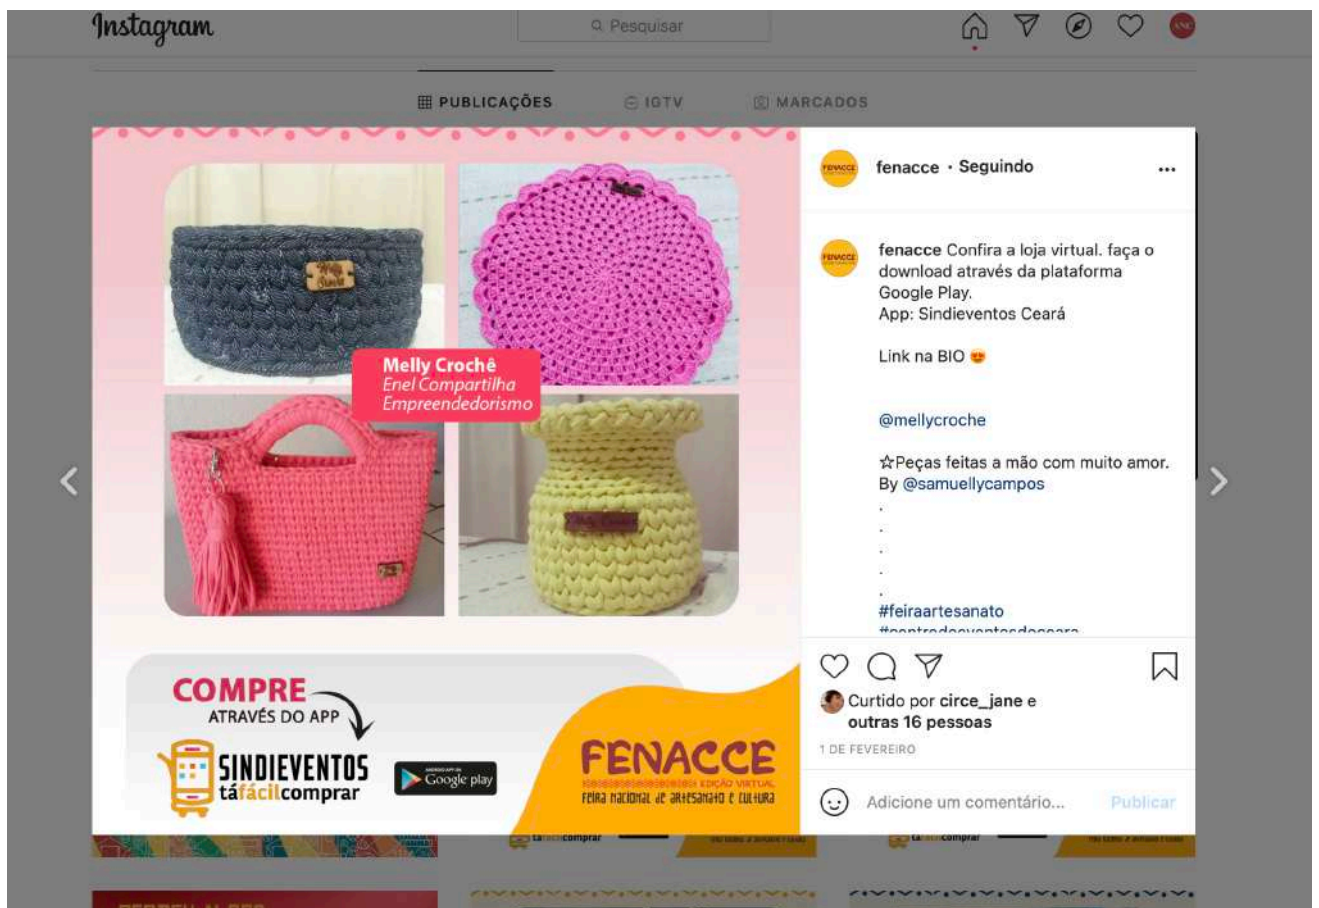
Instagram

Pesquisar

PUBLICAÇÕES IGTV MARCADOS

Melly Crochê
Enel Compartilha
Empreendedorismo

COMPRE
ATRAVÉS DO APP

SINDIEVENTOS
táfácilcomprar

Google play

FENACCE
EDIÇÃO VIRTUAL
Feira nacional de artesanato e cultura

fenacce • Seguindo

fenacce Confira a loja virtual. faça o download através da plataforma Google Play.
App: Sindieventos Ceará

Link na BIO 😍

@mellycroche

☆Peças feitas a mão com muito amor.
By @samuellycampos
.
.
.
.
.
#feiraartesanato
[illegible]

Curtido por circe_jane e outras 16 pessoas

1 DE FEVEREIRO

Adicione um comentário...

Publicar